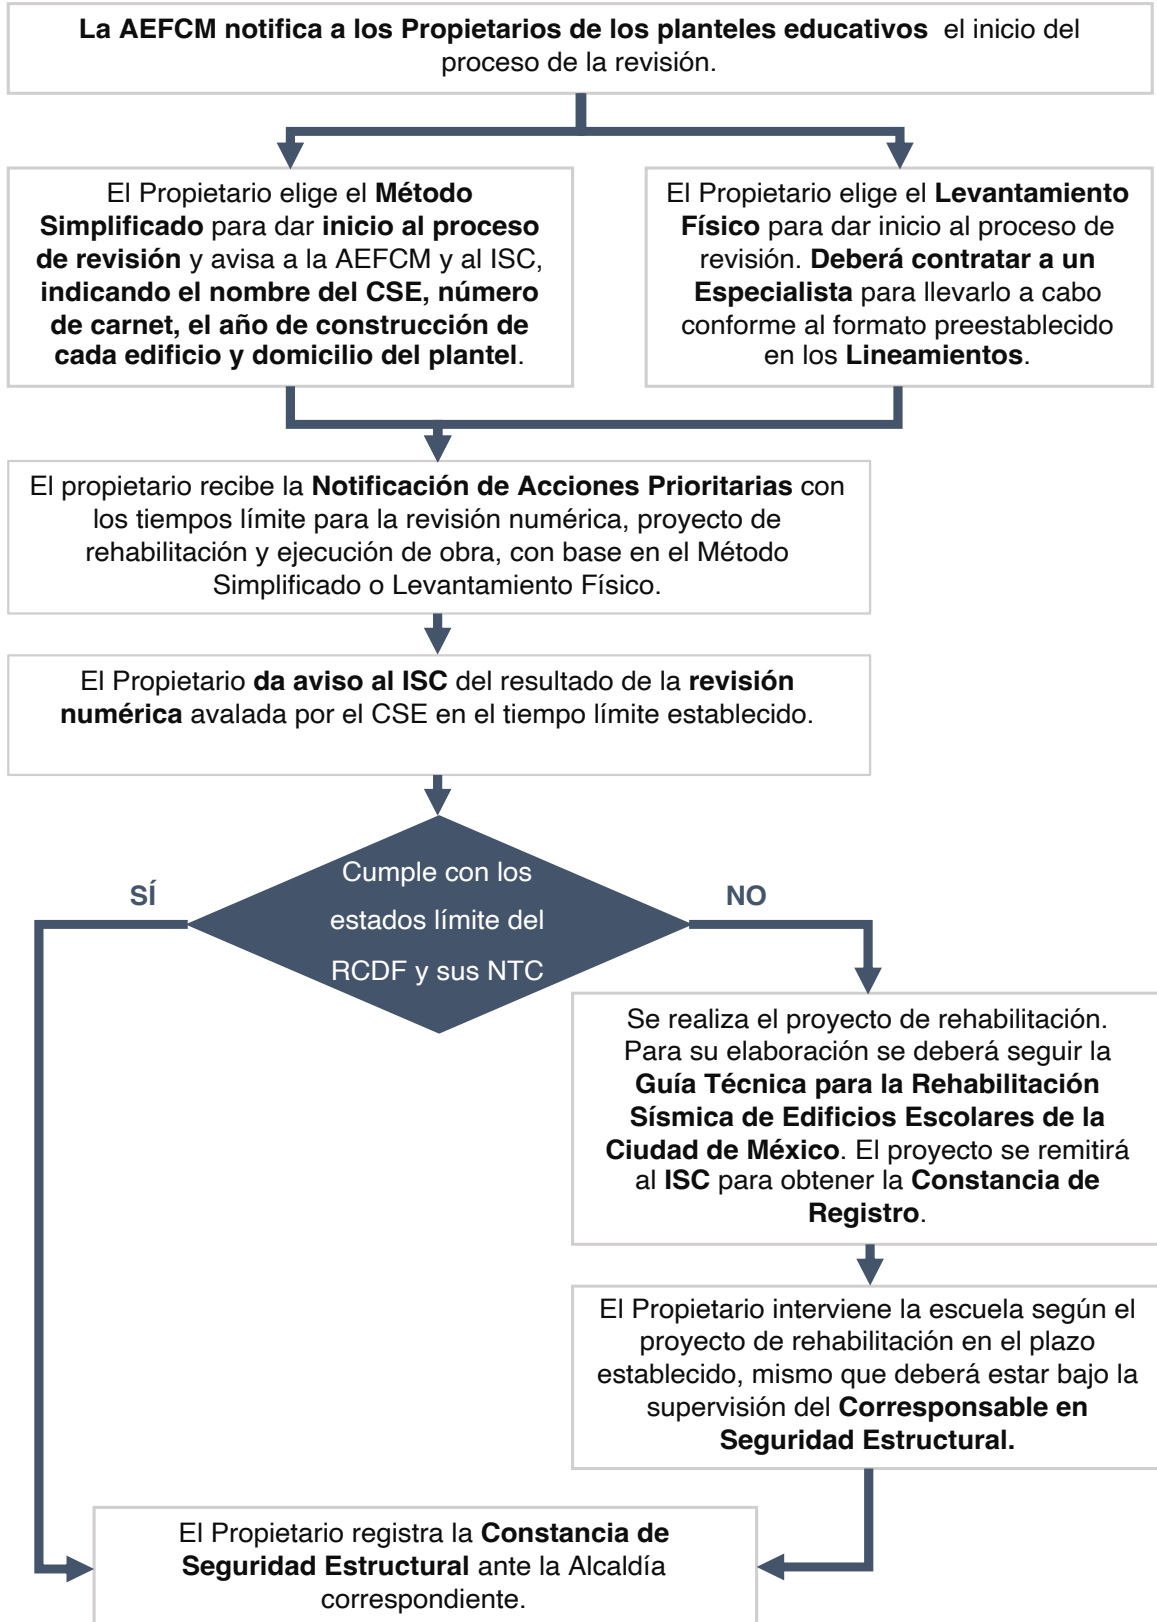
La AEFCM notifica a los Propietarios de los planteles educativos el inicio del proceso de la revisión.

El Propietario elige el Método Simplificado para dar inicio al proceso de revisión y avisa a la AEFCM y al ISC, indicando el nombre del CSE, número de carnet, el año de construcción de cada edificio y domicilio del plantel.

El Propietario elige el Levantamiento Físico para dar inicio al proceso de revisión. Deberá contratar a un Especialista para llevarlo a cabo conforme al formato preestablecido en los Lineamientos.

El propietario recibe la Notificación de Acciones Prioritarias con los tiempos límite para la revisión numérica, proyecto de rehabilitación y ejecución de obra, con base en el Método Simplificado o Levantamiento Físico.

El Propietario da aviso al ISC del resultado de la revisión numérica avalada por el CSE en el tiempo límite establecido.

Cumple con los estados límite del RCDF y sus NTC

SÍ

NO

Se realiza el proyecto de rehabilitación. Para su elaboración se deberá seguir la Guía Técnica para la Rehabilitación Sísmica de Edificios Escolares de la Ciudad de México. El proyecto se remitirá al ISC para obtener la Constancia de Registro.

El Propietario interviene la escuela según el proyecto de rehabilitación en el plazo establecido, mismo que deberá estar bajo la supervisión del Corresponsable en Seguridad Estructural.

El Propietario registra la Constancia de Seguridad Estructural ante la Alcaldía correspondiente.